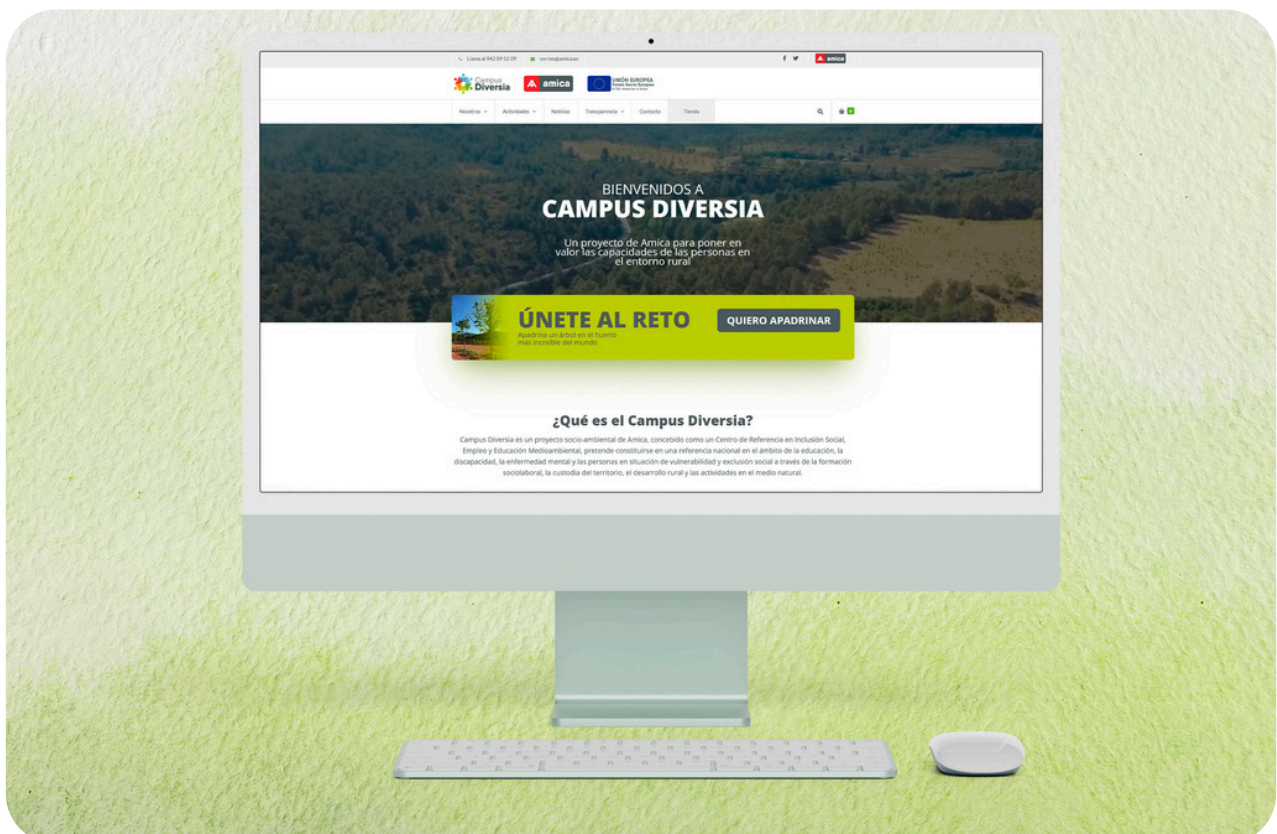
Llama al 942 89 52 09 correo@amica.es

amica

Campus Diversia amica UNIÓN EUROPEA Fondo Social Europeo

Nosotros Actividades Noticias Transparencia Contacto Tienda

BIENVENIDOS A
CAMPUS DIVERSIA

Un proyecto de Amica para poner en valor las capacidades de las personas en el entorno rural

ÚNETE AL RETO
Apadrina un árbol en el huerto más increíble del mundo

QUIERO APADRINAR

¿Qué es el Campus Diversia?

Campus Diversia es un proyecto socio-ambiental de Amica, concebido como un Centro de Referencia en Inclusión Social, Empleo y Educación Medioambiental, pretende constituirse en una referencia nacional en el ámbito de la educación, la discapacidad, la enfermedad mental y las personas en situación de vulnerabilidad y exclusión social a través de la formación sociolaboral, la custodia del territorio, el desarrollo rural y las actividades en el medio natural.